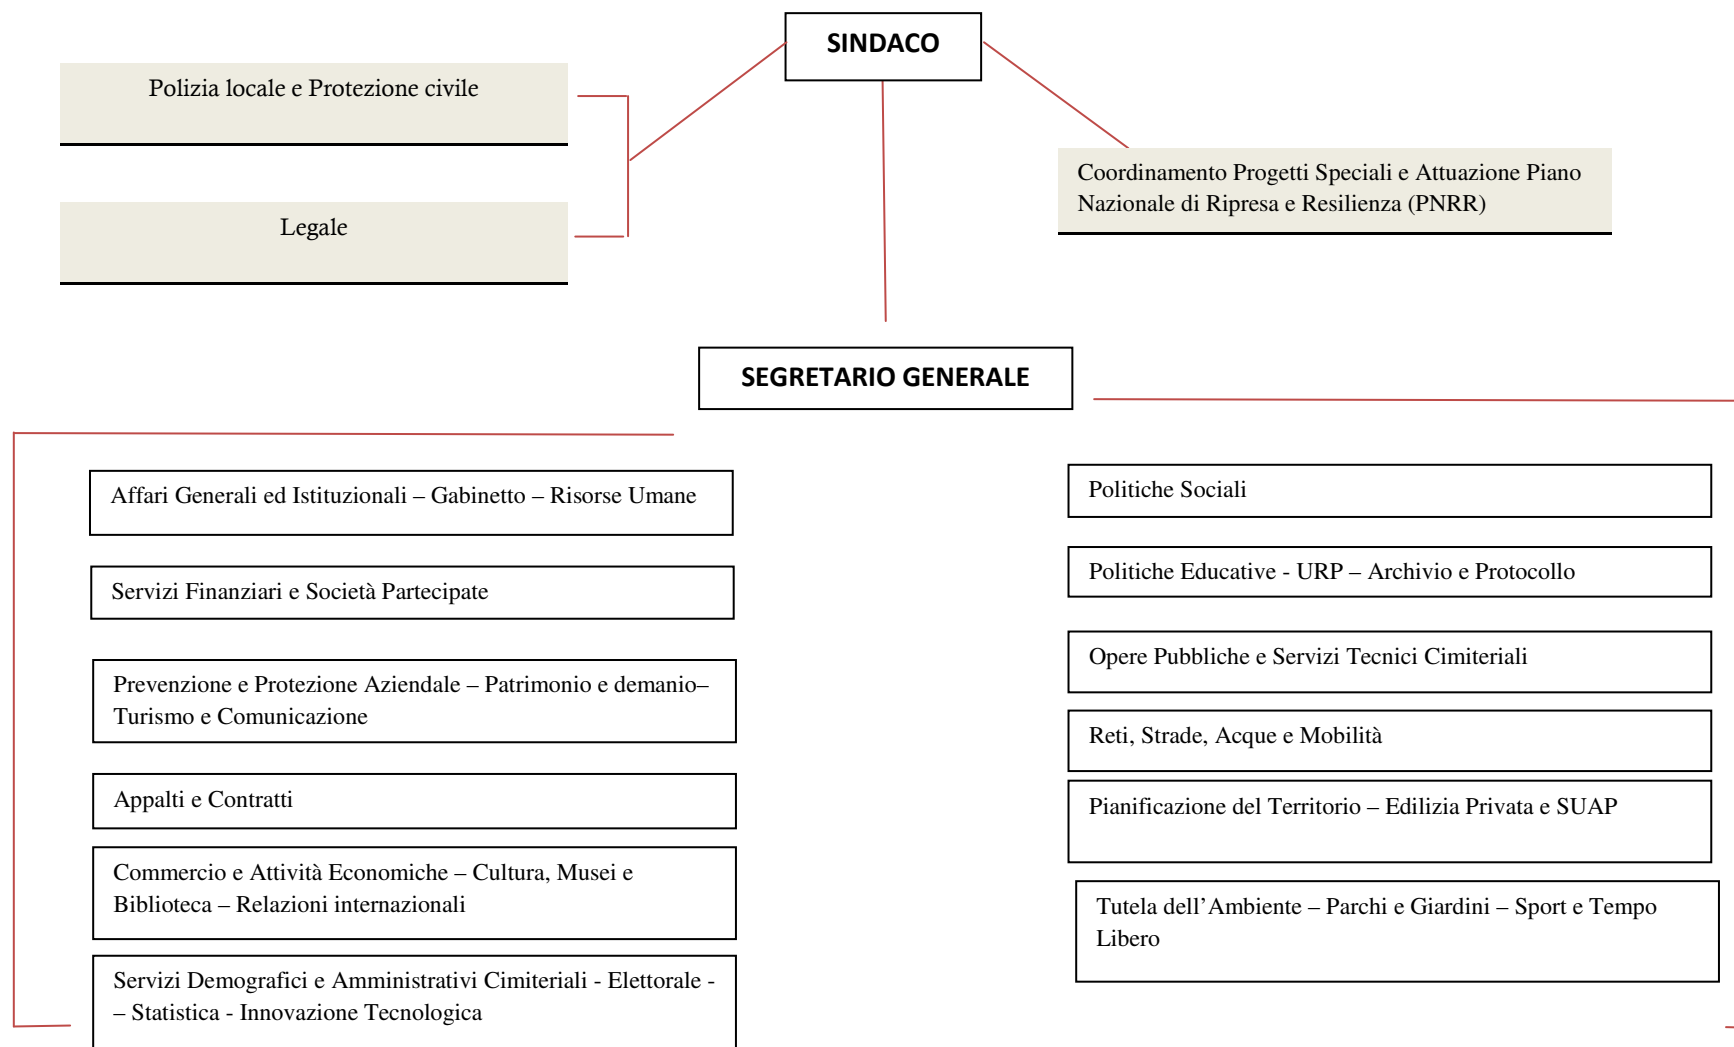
SINDACO

Polizia locale e Protezione civile

Legale

Coordinamento Progetti Speciali e Attuazione Piano Nazionale di Ripresa e Resilienza (PNRR)

SEGRETARIO GENERALE

Affari Generali ed Istituzionali – Gabinetto – Risorse Umane

Servizi Finanziari e Società Partecipate

Prevenzione e Protezione Aziendale – Patrimonio e demanio– Turismo e Comunicazione

Appalti e Contratti

Commercio e Attività Economiche – Cultura, Musei e Biblioteca – Relazioni internazionali

Servizi Demografici e Amministrativi Cimiteriali - Elettorale - – Statistica - Innovazione Tecnologica

Politiche Sociali

Politiche Educative - URP – Archivio e Protocollo

Opere Pubbliche e Servizi Tecnici Cimiteriali

Reti, Strade, Acque e Mobilità

Pianificazione del Territorio – Edilizia Privata e SUAP

Tutela dell’Ambiente – Parchi e Giardini – Sport e Tempo Libero